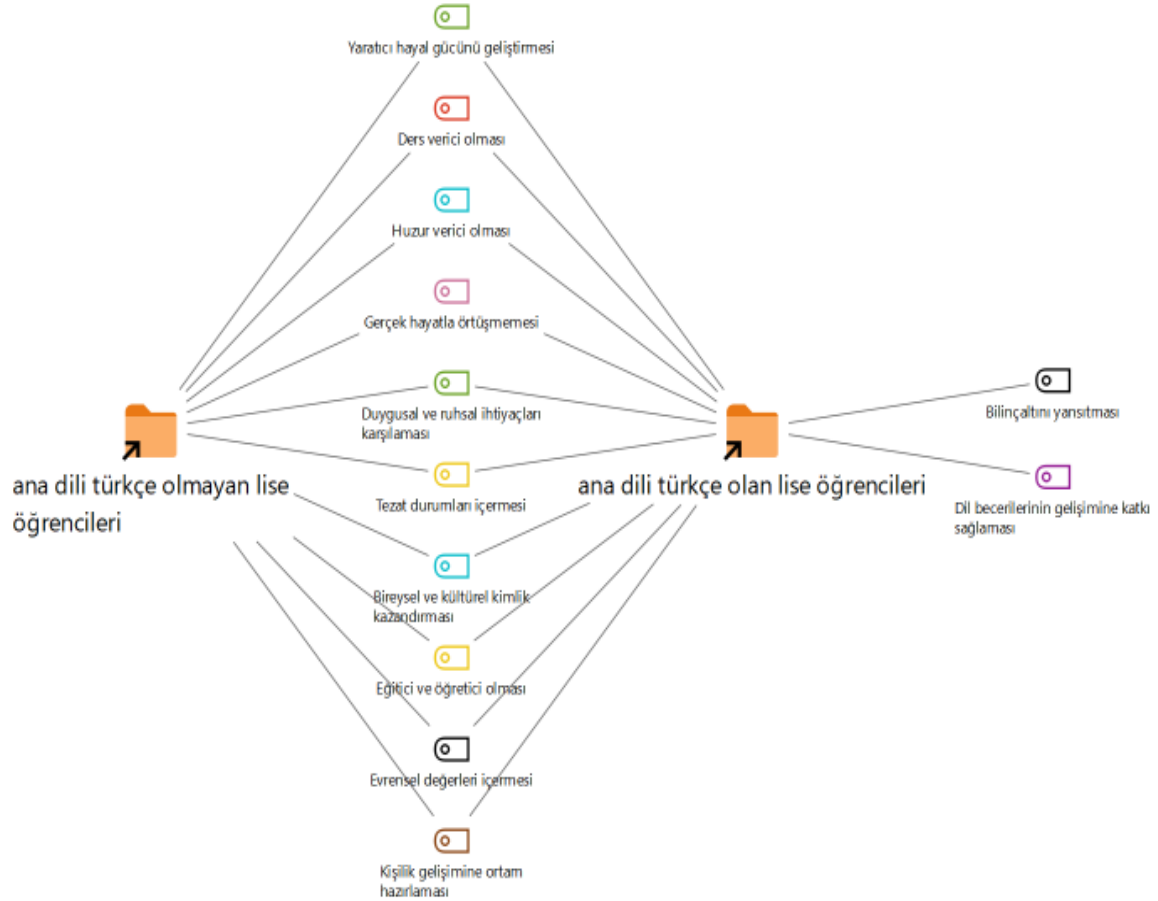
Yaratıcı hayal gücünü geliştirmesi

Ders verici olması

Huzur verici olması

Gerçek hayatla örtüşmemesi

Duygusal ve ruhsal ihtiyaçları karşılaması

Tezat durumları içermesi

ana dili türkçe olmayan lise öğrencileri

ana dili türkçe olan lise öğrencileri

Bilinçaltını yansıtması

Dil becerilerinin gelişimine katkı sağlaması

Bireysel ve kültürel kimlik kazandırması

Eğitici ve öğretici olması

Evrensel değerleri içermesi

Kişilik gelişimine ortam hazırlaması